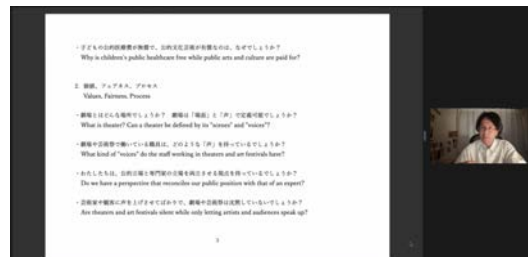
・子どもの公的医療費が無償で、公的文化芸術が有償なのは、なぜでしょうか？
Why is children's public healthcare free while public arts and culture are paid for?

2. 価値、フェアネス、プロセス
Values, Fairness, Process

・劇場とはどんな場所でしょうか？ 劇場は「観客」と「声」で定義可能でしょうか？
What is theater? Can a theater be defined by its "scenes" and "voices"?

・劇場や芸術祭で働いている職員は、どのような「声」を持っているでしょうか？
What kind of "voices" do the staff working in theaters and art festivals have?

・わたしたちは、公的立場と専門家の立場を両立させる観点を持っているでしょうか？
Do we have a perspective that reconciles our public position with that of an expert?

・芸術家や観客に声を上げさせてばかりで、劇場や芸術祭は沈黙しているでしょうか？
Are theaters and art festivals silent while only letting artists and audiences speak up?

3